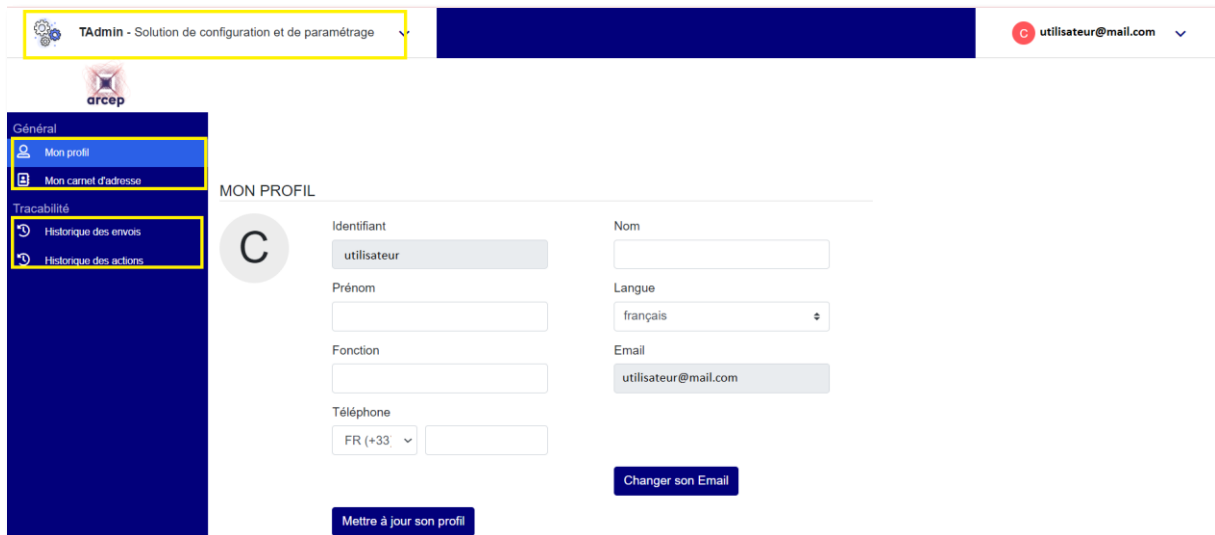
TAdmin - Solution de configuration et de paramétrage

C utilisateur@mail.com

arcep

Général
Mon profil
Mon carnet d'adresse
Tracabilité
Historique des envois
Historique des actions

MON PROFIL

C

Identifiant
utilisateur

Nom

Prénom

Langue
français

Fonction

Email
utilisateur@mail.com

Téléphone
FR (+33

Changer son Email

Mettre à jour son profil